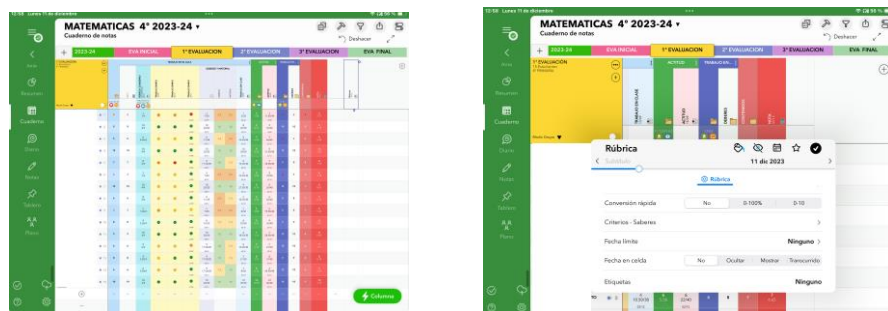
12:50 Lunes 11 de diciembre

MATEMATICAS 4° 2023-24
Cuaderno de notas

Deshacer

2023-24
EVA INICIAL
1ª EVALUACION
2ª EVALUACION
3ª EVALUACION

Aula
Resumen
Cuaderno
Diario
Notas
Tablero
Plano

Columna

12:50 Lunes 11 de diciembre

MATEMATICAS 4° 2023-24
Cuaderno de notas

Deshacer

2023-24
EVA INICIAL
1ª EVALUACION
2ª EVALUACION
3ª EVALUACION
EVA FINAL

1ª EVALUACIÓN

ACTITUD
TRABAJO EN CLASE

Aula
Resumen
Cuaderno
Diario
Notas
Tablero
Plano

Rúbrica
11 dic 2023
Rúbrica

Conversión rápida
No
0-100%
0-10

Criterios - Saberes

Fecha límite
Ninguno

Fecha en celda
No
Ocultar
Mostrar
Transcurrido

Etiquetas
Ninguno